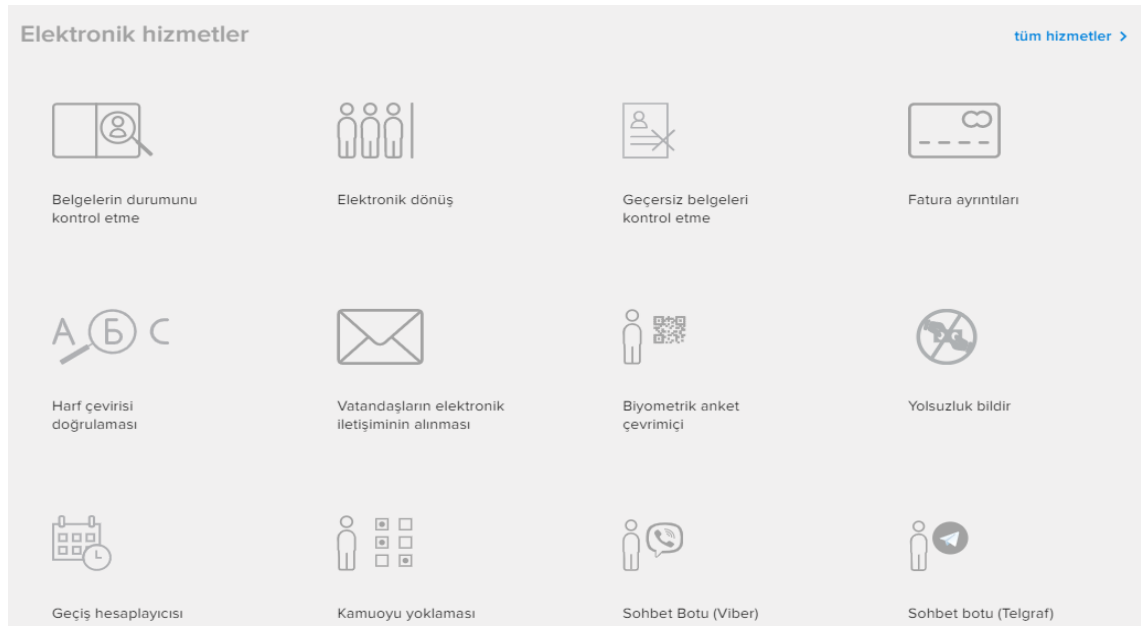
Elektronik hizmetler

tüm hizmetler >

Belgelerin durumunu kontrol etme

Elektronik dönüş

Geçersiz belgeleri kontrol etme

Fatura ayrıntıları

A Б C

Harf çevirisi doğrulaması

Vatandaşların elektronik iletişiminin alınması

Biyometrik anket çevrimiçi

Yolsuzluk bildir

Geçiş hesaplayıcısı

Kamuoyu yoklaması

Sohbet Botu (Viber)

Sohbet botu (Telgraf)